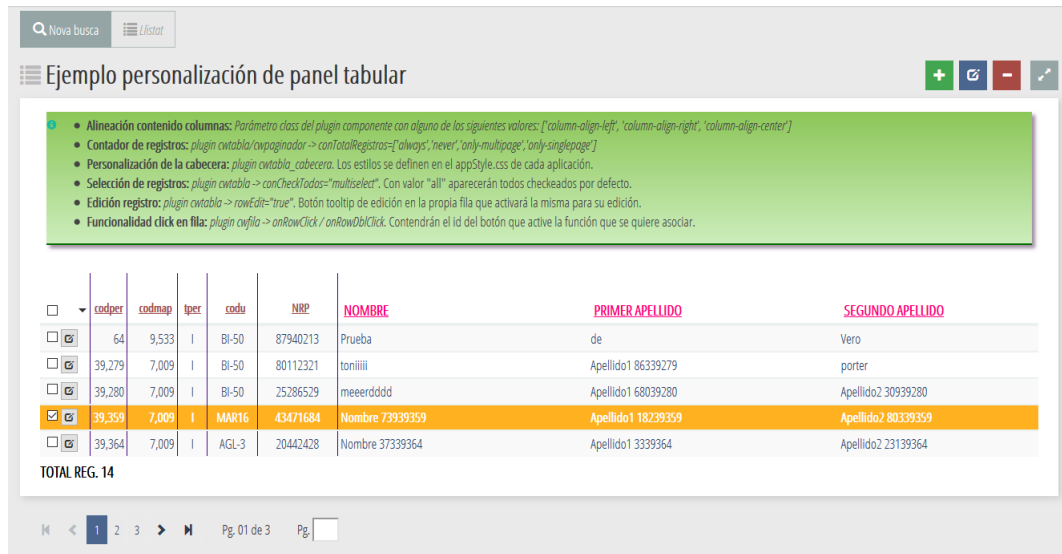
Nova busca | Llistat

Ejemplo personalización de panel tabular

- **Alineación contenido columnas:** Parámetro class del plugin componente con alguno de los siguientes valores: ['column-align-left', 'column-align-right', 'column-align-center']
- **Contador de registros:** plugin cwtabla/cwpaginador -> conTotalRegistros=['always','never','only-multipage','only-singlepage']
- **Personalización de la cabecera:** plugin cwtabla_cabecera. Los estilos se definen en el appStyle.css de cada aplicación.
- **Selección de registros:** plugin cwtabla -> conCheckTodos="multiselect". Con valor "all" aparecerán todos checkeados por defecto.
- **Edición registro:** plugin cwtabla -> rowEdit="true". Botón tooltip de edición en la propia fila que activará la misma para su edición.
- **Funcionalidad click en fila:** plugin cwfila -> onRowClick / onRowDblClick. Contendrán el id del botón que active la función que se quiere asociar.

| | codper | codmap | tper | codu | NRP | NOMBRE | PRIMER APELLIDO | SEGUNDO APELLIDO |
|---|---|---|---|---|---|---|---|---|
| | 64 | 9,533 | I | BI-50 | 87940213 | Prueba | de | Vero |
| | 39,279 | 7,009 | I | BI-50 | 80112321 | toniiiii | Apellido1 86339279 | porter |
| | 39,280 | 7,009 | I | BI-50 | 25286529 | meeerdddd | Apellido1 68039280 | Apellido2 30939280 |
| | 39,359 | 7,009 | I | MAR16 | 43471684 | Nombre 73939359 | Apellido1 18239359 | Apellido2 80339359 |
| | 39,364 | 7,009 | I | AGL-3 | 20442428 | Nombre 37339364 | Apellido1 3339364 | Apellido2 23139364 |

TOTAL REG. 14

1 2 3 Pg. 01 de 3 Pg.